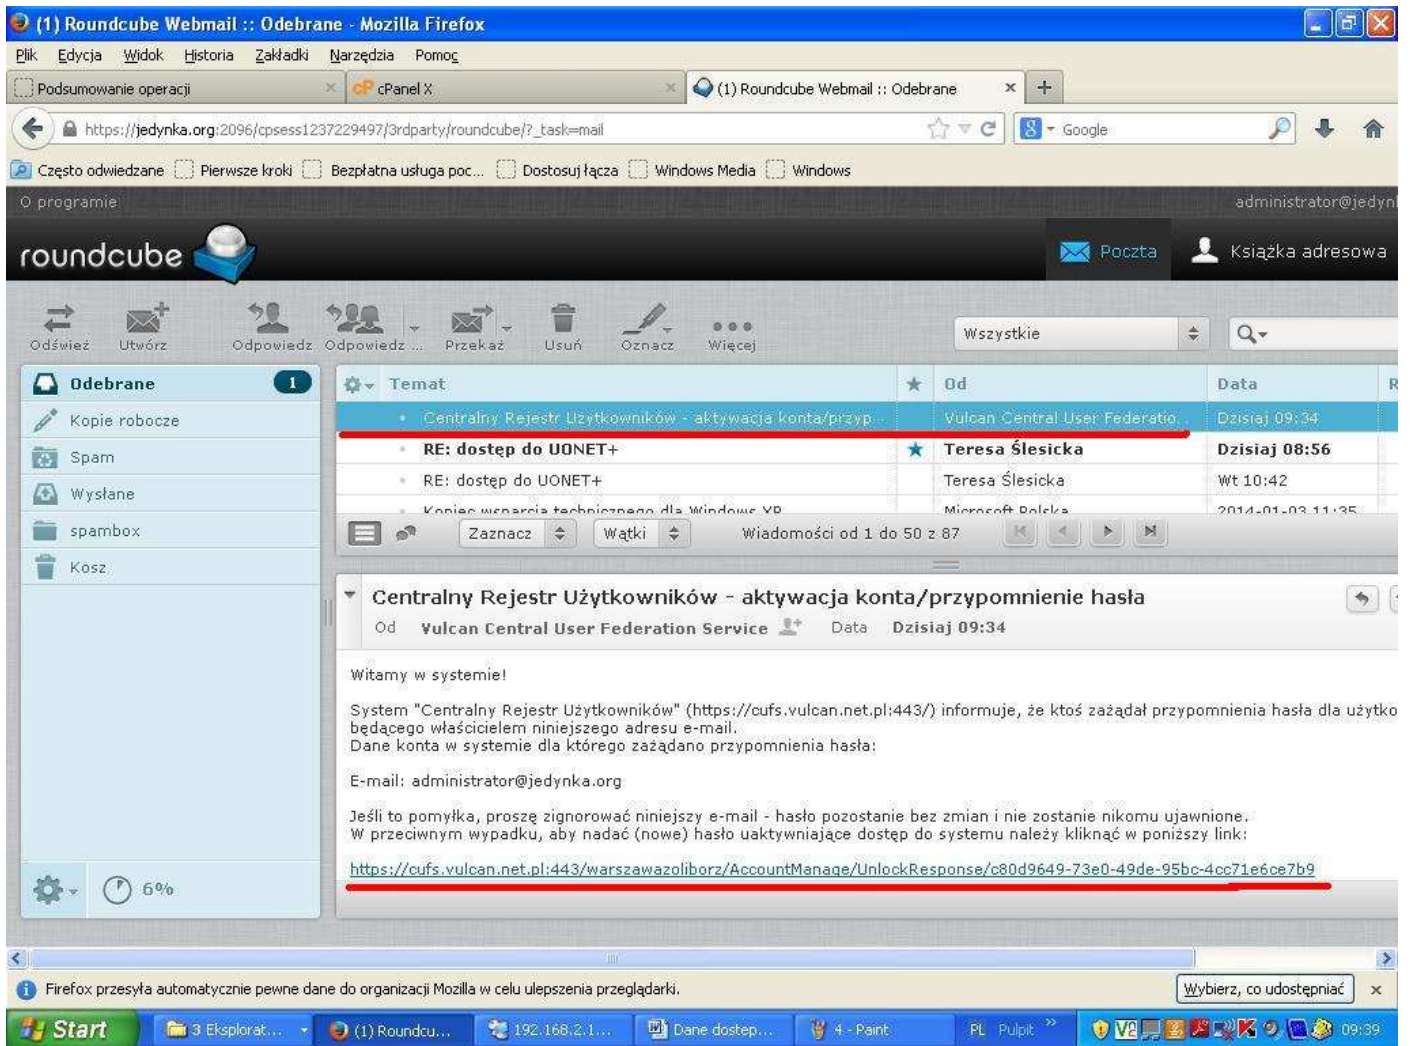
(1) Roundcube Webmail :: Odebrane - Mozilla Firefox

Plik Edycja Widok Historia Zakładki Narzędzia Pomoc

Podsumowanie operacji | cPanel X | (1) Roundcube Webmail :: Odebrane | +

https://jedynka.org:2096/cpsess1237229497/3rdparty/roundcube/?_task=mail

Google

Często odwiedzane | Pierwsze kroki | Bezpłatna usługa poc... | Dostosuj łącza | Windows Media | Windows

O programie

administrator@jedyn

roundcube

Poczta | Książka adresowa

Odśwież | Utwórz | Odpowiedz | Odpowiedz ... | Przekaż | Usuń | Oznacz | Więcej

Wszystkie

Odebrane 1
Kopie robocze
Spam
Wysłane
spambox
Kosz

6%

| Temat | ★ | Od | Data |
|---|---|---|---|
| Centralny Rejestr Użytkowników - aktywacja konta/przyp... | | Vulcan Central User Federatio... | Dzisiaj 09:34 |
| RE: dostęp do UONET+ | ★ | Teresa Ślesicka | Dzisiaj 08:56 |
| RE: dostęp do UONET+ | | Teresa Ślesicka | Wt 10:42 |
| Koniec wsparcia technicznego dla Windows XP | | Microsoft Polska | 2014-01-03 11:35 |

Zaznacz | Wątki | Wiadomości od 1 do 50 z 87

Centralny Rejestr Użytkowników - aktywacja konta/przypomnienie hasła
Od Vulcan Central User Federation Service Data Dzisiaj 09:34

Witamy w systemie!

System "Centralny Rejestr Użytkowników" (https://cufs.vulcan.net.pl:443/) informuje, że ktoś zażądał przypomnienia hasła dla użytko będącego właścicielem niniejszego adresu e-mail.
Dane konta w systemie dla którego zażądano przypomnienia hasła:

E-mail: administrator@jedynka.org

Jeśli to pomyłka, proszę zignorować niniejszy e-mail - hasło pozostanie bez zmian i nie zostanie nikomu ujawnione.
W przeciwnym wypadku, aby nadać (nowe) hasło uaktywniające dostęp do systemu należy kliknąć w poniższy link:

https://cufs.vulcan.net.pl:443/warszawazoliborz/AccountManage/UnlockResponse/c80d9649-73e0-49de-95bc-4cc71e6ce7b9

Firefox przesyła automatycznie pewne dane do organizacji Mozilla w celu ulepszenia przeglądarki.

Wybierz, co udostępniać

Start | 3 Eksplorat... | (1) Roundcu... | 192.168.2.1... | Dane dostep... | 4 - Paint | PL Pulpit | 09:39